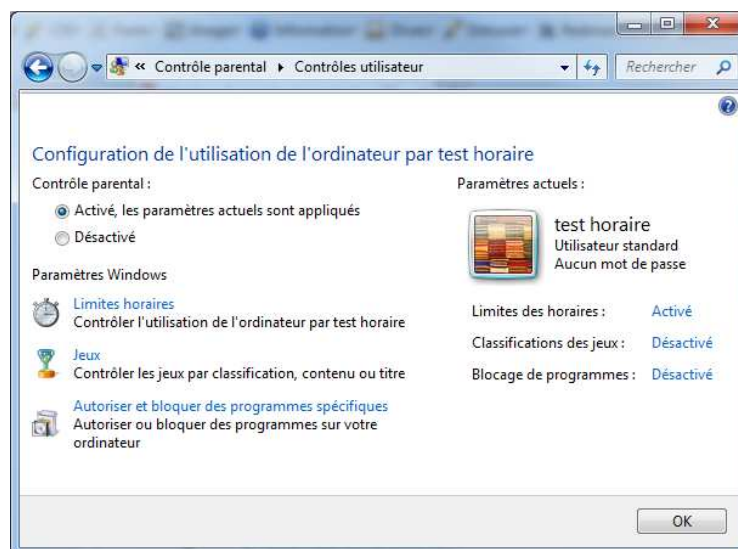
« Contrôle parental ▸ Contrôles utilisateur

Rechercher

Configuration de l'utilisation de l'ordinateur par test horaire

Contrôle parental :

Activé, les paramètres actuels sont appliqués

Désactivé

Paramètres Windows

Limites horaires
Contrôler l'utilisation de l'ordinateur par test horaire

Jeux
Contrôler les jeux par classification, contenu ou titre

Autoriser et bloquer des programmes spécifiques
Autoriser ou bloquer des programmes sur votre ordinateur

Paramètres actuels :

test horaire
Utilisateur standard
Aucun mot de passe

| | |
|---|---|
| Limites des horaires : | Activé |
| Classifications des jeux : | Désactivé |
| Blocage de programmes : | Désactivé |

OK